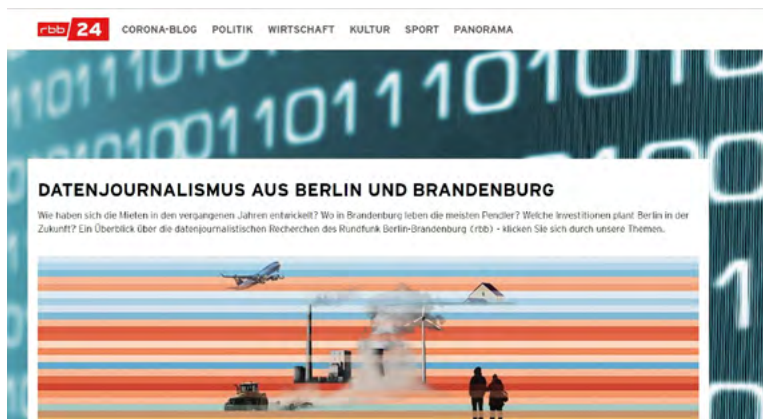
rbb 24 CORONA-BLOG POLITIK WIRTSCHAFT KULTUR SPORT PANORAMA

DATENJOURNALISMUS AUS BERLIN UND BRANDENBURG

Wie haben sich die Mieten in den vergangenen Jahren entwickelt? Wo in Brandenburg leben die meisten Pendler? Welche Investitionen plant Berlin in der Zukunft? Ein Überblick über die datenjournalistischen Recherchen des Rundfunk Berlin-Brandenburg (rbb) - klicken Sie sich durch unsere Themen.